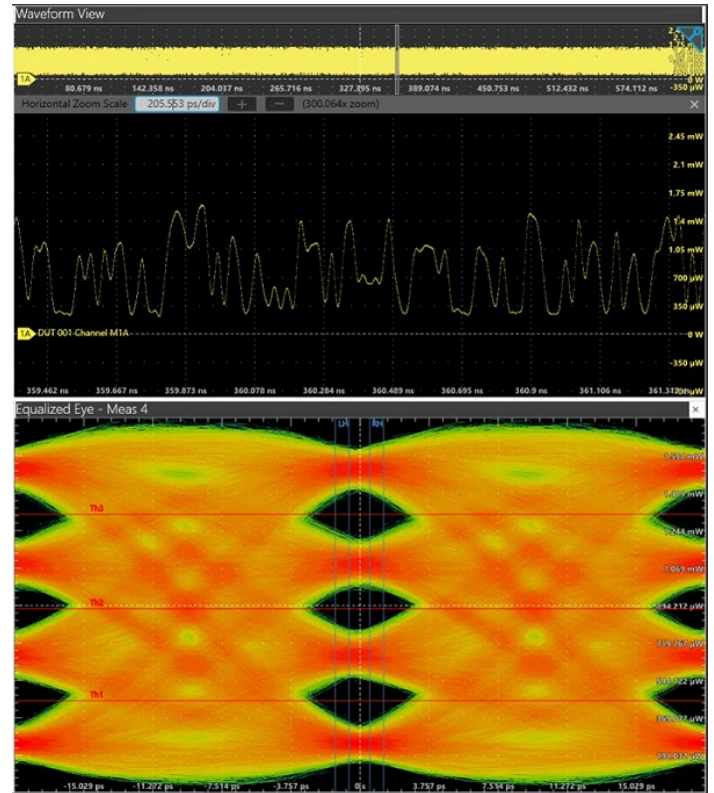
Waveform View

1A

80.679 ns 142.358 ns 204.037 ns 265.716 ns 327.395 ns 389.074 ns 450.753 ns 512.432 ns 574.112 ns

-0 W
-350 μW

Horizontal Zoom Scale 205.553 ps/div + − (300.064x zoom)

2.45 mW
2.1 mW
1.75 mW
1.4 mW
1.05 mW
700 μW
350 μW
0 W
-350 μW

1A DUT 001-Channel M1A

359.462 ns 359.667 ns 359.873 ns 360.078 ns 360.284 ns 360.489 ns 360.695 ns 360.9 ns 361.106 ns 361.312 ns

Equalized Eye - Meas 4

LH RH

Th3
Th2
Th1

1.594 mW
1.409 mW
1.244 mW
1.069 mW
894.212 μW
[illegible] μW
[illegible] μW
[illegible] μW
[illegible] μW

-15.029 ps -11.272 ps -7.514 ps -3.757 ps 0 s 3.757 ps 7.514 ps 11.272 ps 15.029 ps